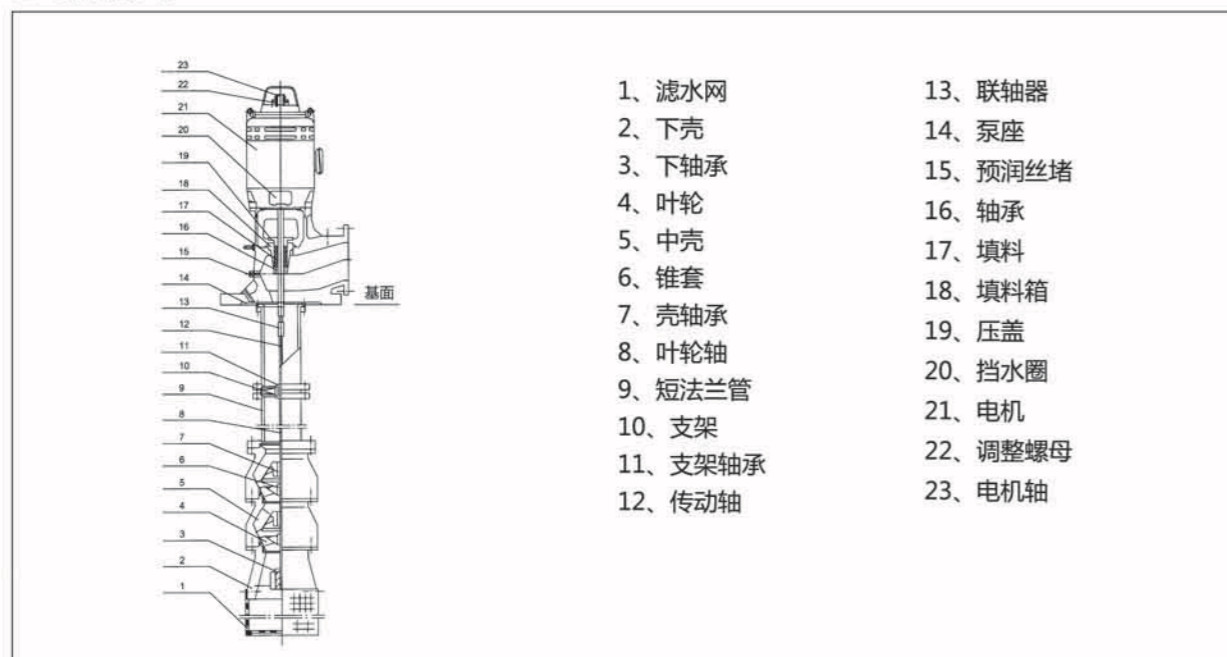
23
22
21
20
19
18
17
16
15
14
13
12
11
10
9
8
7
6
5
4
3
2
1
基面

1、滤水网
2、下壳
3、下轴承
4、叶轮
5、中壳
6、锥套
7、壳轴承
8、叶轮轴
9、短法兰管
10、支架
11、支架轴承
12、传动轴

13、联轴器
14、泵座
15、预润丝堵
16、轴承
17、填料
18、填料箱
19、压盖
20、挡水圈
21、电机
22、调整螺母
23、电机轴